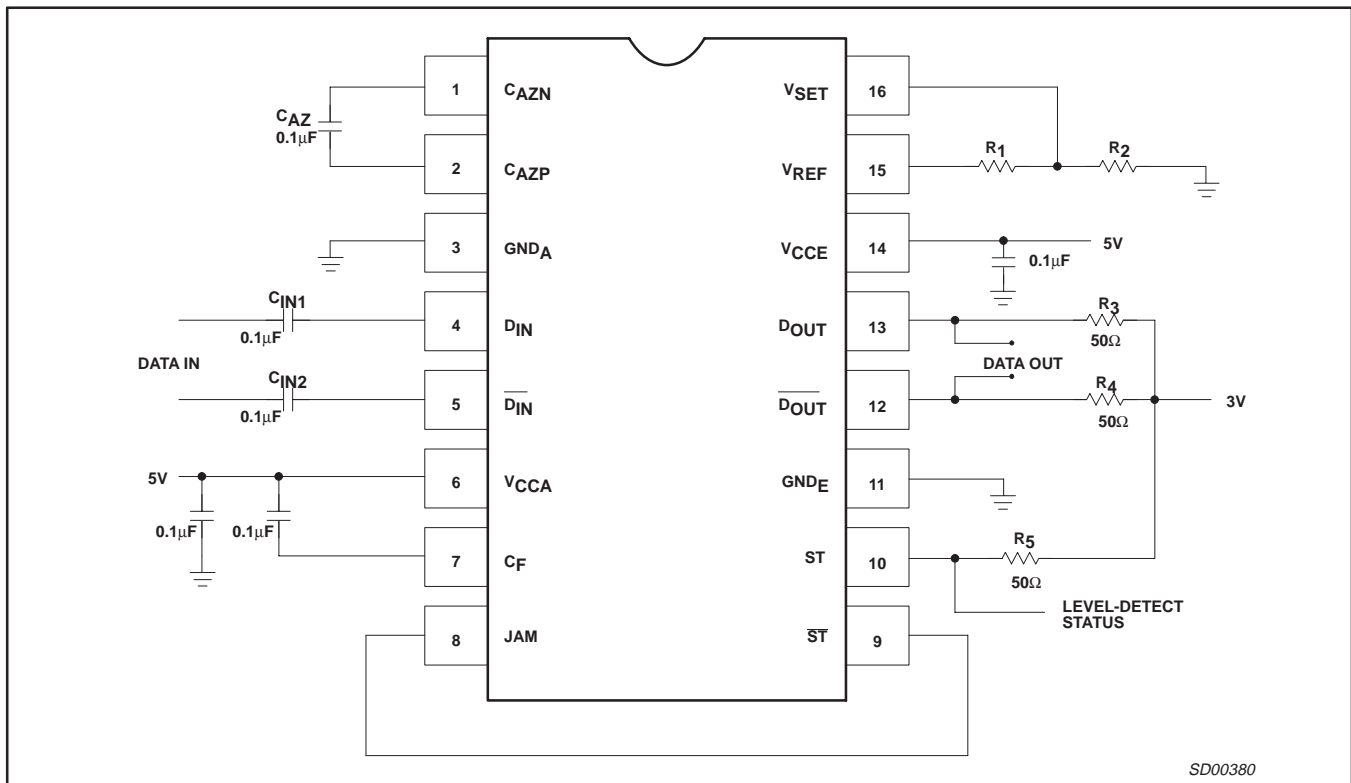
$C_{AZ}$
0.1μF
1
$C_{AZN}$
2
$C_{AZP}$
3
$GND_A$
$C_{IN1}$
0.1μF
4
$D_{IN}$
DATA IN
$C_{IN2}$
0.1μF
5
$\overline{D_{IN}}$
5V
6
$V_{CCA}$
0.1μF
0.1μF
7
$C_F$
8
JAM
$V_{SET}$
16
$V_{REF}$
15
$R_1$
$R_2$
$V_{CCE}$
14
5V
0.1μF
$D_{OUT}$
13
$R_3$
50Ω
DATA OUT
$\overline{D_{OUT}}$
12
$R_4$
50Ω
3V
$GND_E$
11
ST
10
$R_5$
50Ω
LEVEL-DETECT STATUS
$\overline{ST}$
9
SD00380